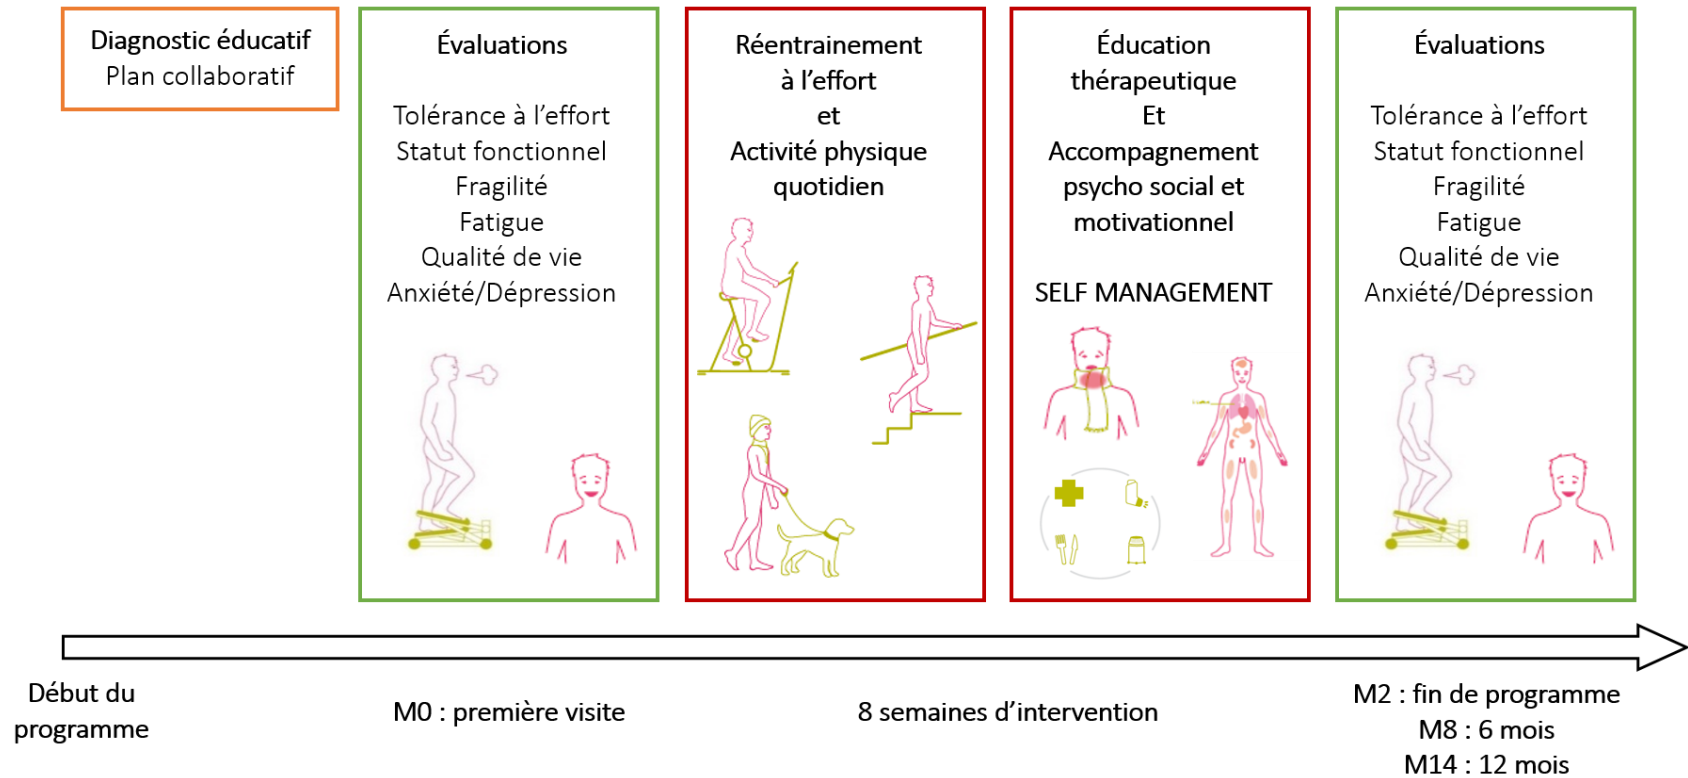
Diagnostic éducatif
Plan collaboratif

Évaluations

Tolérance à l'effort
Statut fonctionnel
Fragilité
Fatigue
Qualité de vie
Anxiété/Dépression

Réentrainement
à l'effort
et
Activité physique
quotidien

Éducation
thérapeutique
Et
Accompagnement
psycho social et
motivationnel

SELF MANAGEMENT

Évaluations

Tolérance à l'effort
Statut fonctionnel
Fragilité
Fatigue
Qualité de vie
Anxiété/Dépression

Début du programme

M0 : première visite

8 semaines d'intervention

M2 : fin de programme
M8 : 6 mois
M14 : 12 mois